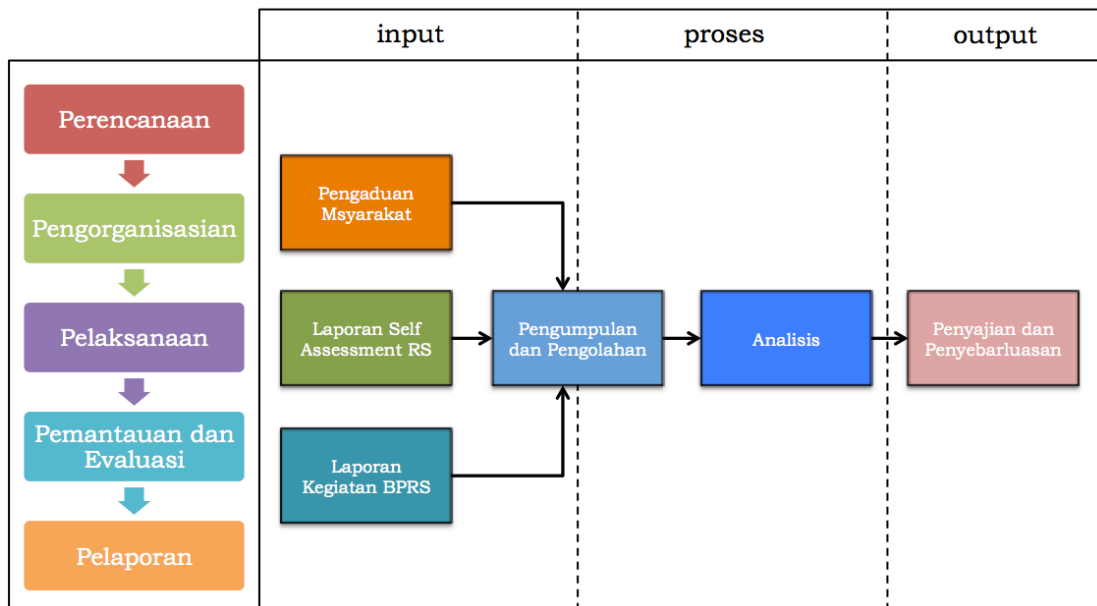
input

proses

output

Perencanaan

Pengorganisasian

Pelaksanaan

Pemantauan dan Evaluasi

Pelaporan

Pengaduan Msyarakat

Laporan Self Assessment RS

Laporan Kegiatan BPRS

Pengumpulan dan Pengolahan

Analisis

Penyajian dan Penyebarluasan